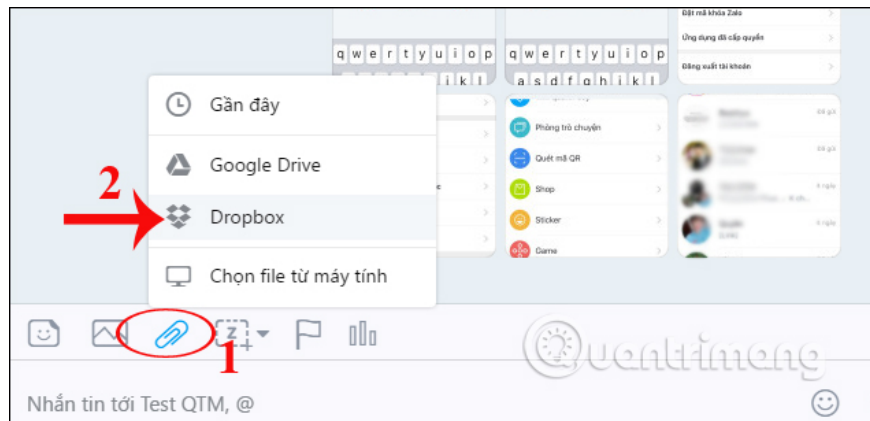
Đặt mã khóa Zalo
Ứng dụng đã cấp quyền
Đăng xuất tài khoản

q w e r t y u i o p
q w e r t y u i o p
a s d f g h j k l

Gần đây
Google Drive
Dropbox
Chọn file từ máy tính

Phòng trò chuyện
Quét mã QR
Shop
Sticker
Game

2
1

Quantrimang

Nhắn tin tới Test QTM, @